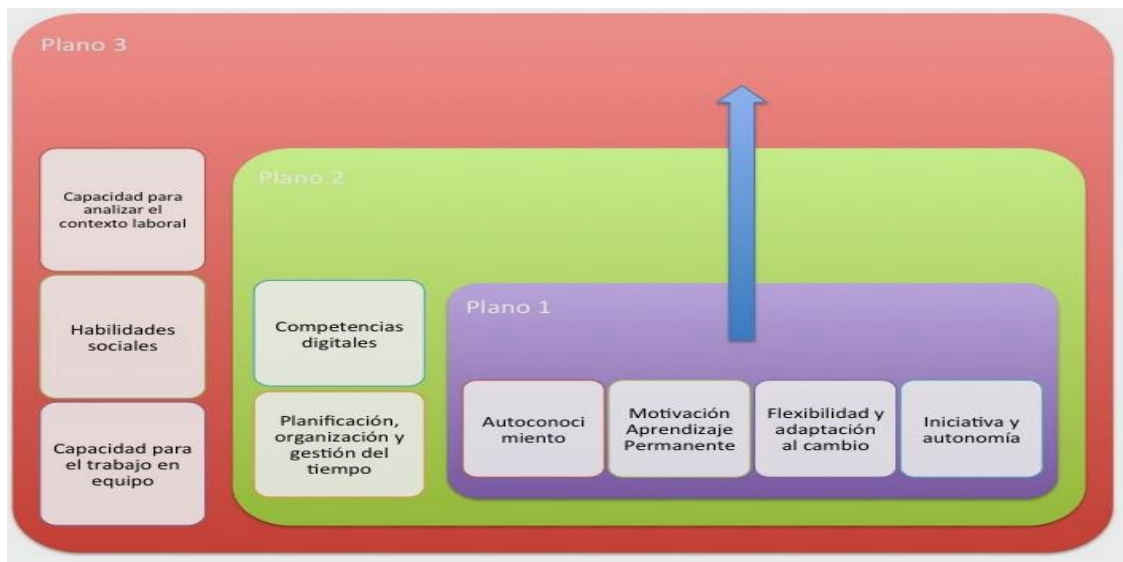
Plano 3

Capacidad para analizar el contexto laboral

Habilidades sociales

Capacidad para el trabajo en equipo

Plano 2

Competencias digitales

Planificación, organización y gestión del tiempo

Plano 1

Autoconoci miento

Motivación Aprendizaje Permanente

Flexibilidad y adaptación al cambio

Iniciativa y autonomía